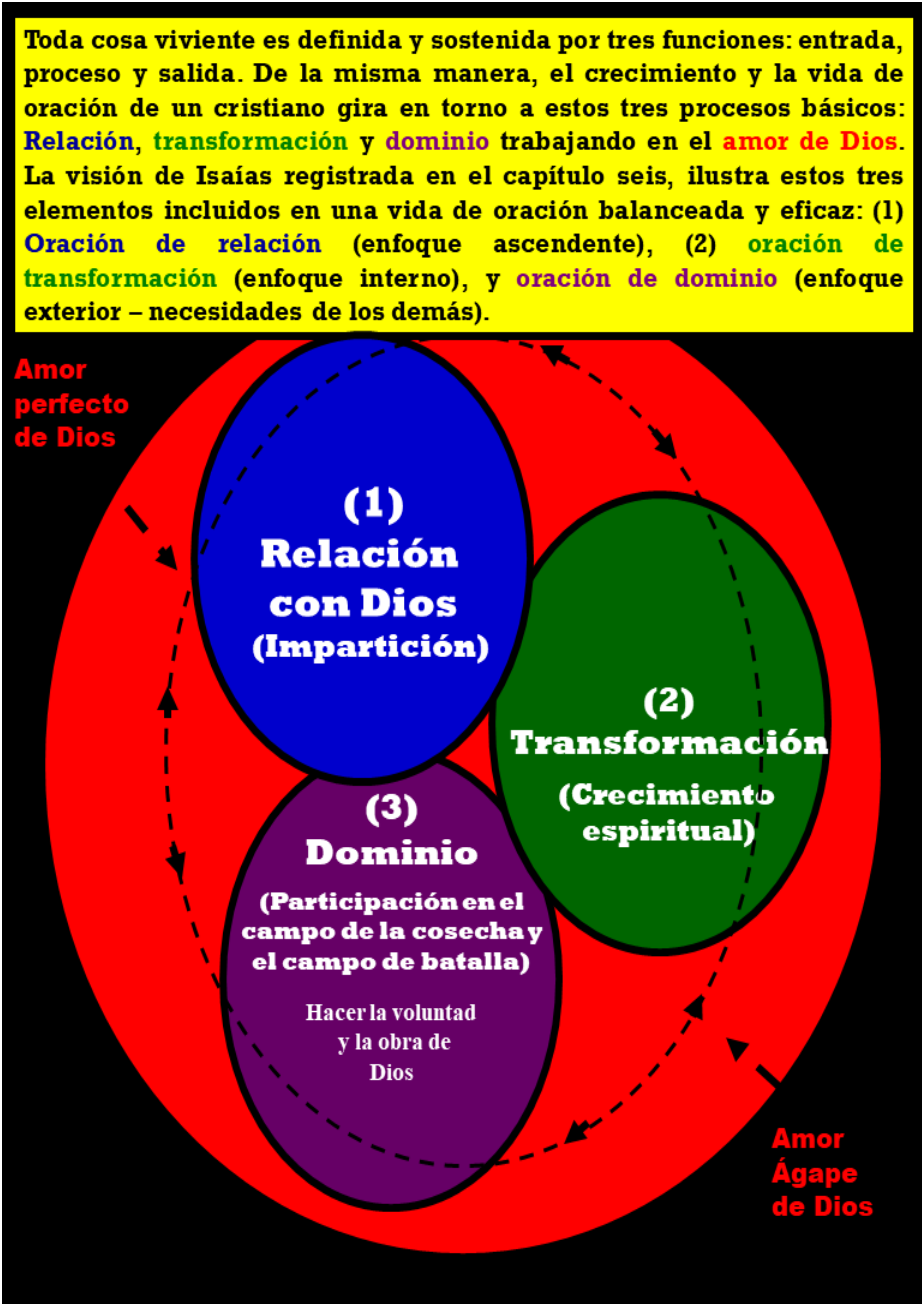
Toda cosa viviente es definida y sostenida por tres funciones: entrada, proceso y salida. De la misma manera, el crecimiento y la vida de oración de un cristiano gira en torno a estos tres procesos básicos: Relación, transformación y dominio trabajando en el amor de Dios. La visión de Isaías registrada en el capítulo seis, ilustra estos tres elementos incluidos en una vida de oración balanceada y eficaz: (1) Oración de relación (enfoque ascendente), (2) oración de transformación (enfoque interno), y oración de dominio (enfoque exterior – necesidades de los demás).

Amor perfecto de Dios

(1) Relación con Dios (Impartición)

(2) Transformación (Crecimiento espiritual)

(3) Dominio (Participación en el campo de la cosecha y el campo de batalla)

Hacer la voluntad y la obra de Dios

Amor Ágape de Dios